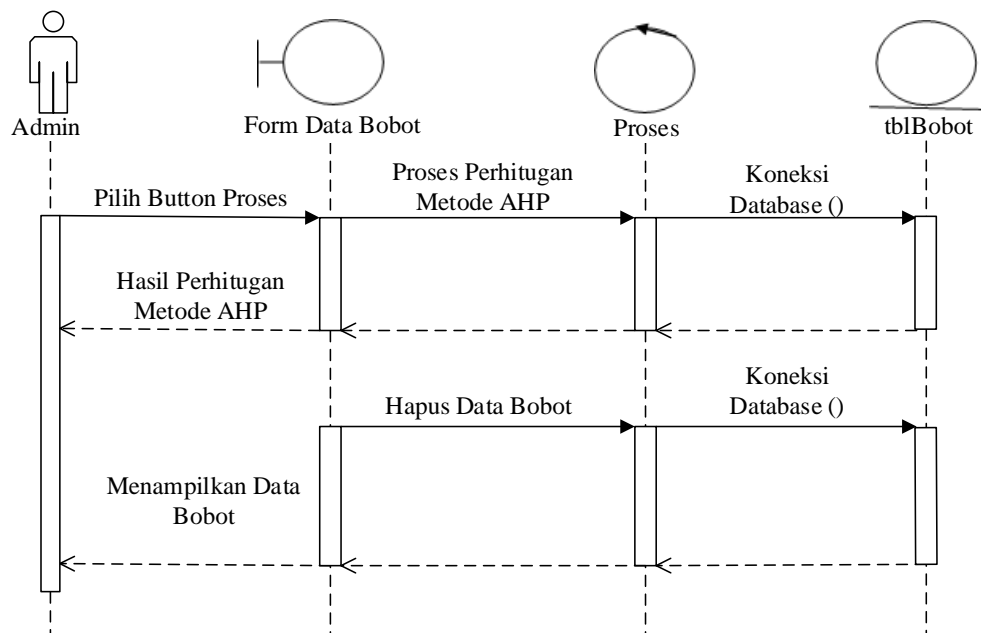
Admin

Form Data Bobot

Proses

tblBobot

Pilih Button Proses

Proses Perhitugan Metode AHP

Koneksi Database ()

Hasil Perhitugan Metode AHP

Hapus Data Bobot

Koneksi Database ()

Menampilkan Data Bobot